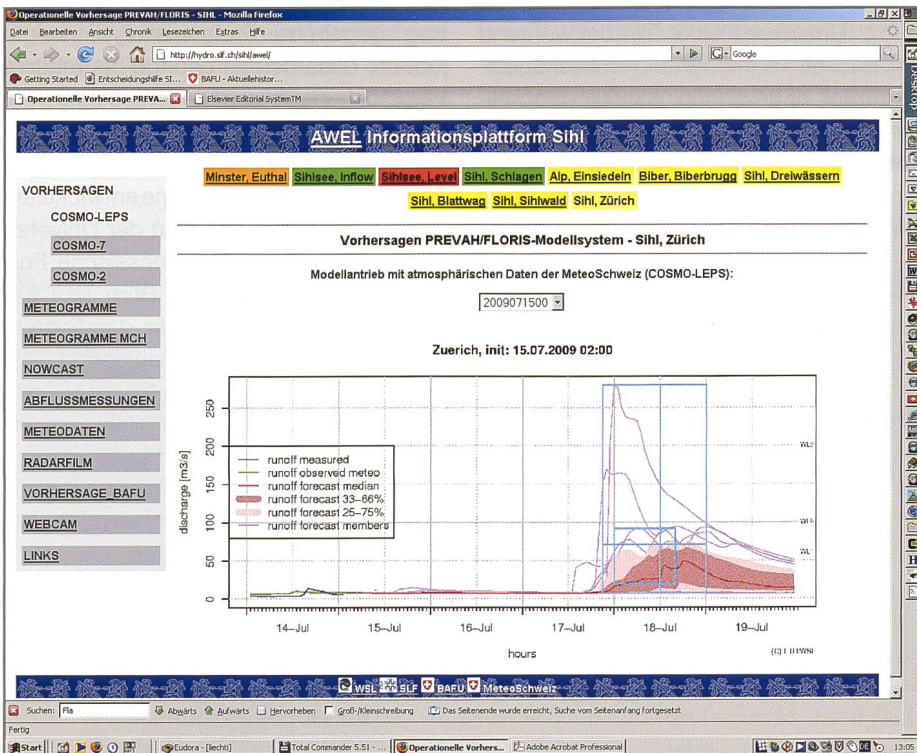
Operationelle Vorhersage PREVAH/FLORIS - Sihl - Mozilla Firefox

Datei Bearbeiten Ansicht Chronik Lesezeichen Extras Hilfe

http://hydro.slf.ch/sihl/awel/

Google

Getting Started Entscheidungshilfe SI... BAFU - Aktuellehistor...

Operationelle Vorhersage PREVA... Elsevier Editorial SystemTM

AWEL Informationsplattform Sihl

VORHERSAGEN
COSMO-LEPS
COSMO-7
COSMO-2
METEOGRAMME
METEOGRAMME MCH
NOWCAST
ABFLUSSMESSUNGEN
METEODATEN
RADARFILM
VORHERSAGE_BAFU
WEBCAM
LINKS

Minster, Euthal Sihlsee, Inflow Sihlsee, Level Sihl, Schlagen Alp, Einsiedeln Biber, Biberbrugg Sihl, Dreiwässern Sihl, Blattwag Sihl, Sihlwald Sihl, Zürich

Vorhersagen PREVAH/FLORIS-Modellsystem - Sihl, Zürich

Modellantrieb mit atmosphärischen Daten der MeteoSchweiz (COSMO-LEPS):

2009071500

Zuerich, init: 15.07.2009 02:00

runoff measured
runoff observed meteo
runoff forecast median
runoff forecast 33–66%
runoff forecast 25–75%
runoff forecast members

discharge [m3/s]

0
50
100
150
200
250

WL2
WL1

14–Jul 15–Jul 16–Jul 17–Jul 18–Jul 19–Jul

hours

(C) LHWSL

WSL SLF BAFU MeteoSchweiz

Suchen: Fla Abwärts Aufwärts Hervorheben Groß-/Kleinschreibung Das Seitenende wurde erreicht, Suche vom Seitenanfang fortgesetzt

Fertig

Start Eudora - [liechti] Total Commander 5.51 - ... Operationelle Vorhers... Adobe Acrobat Professional 13:05